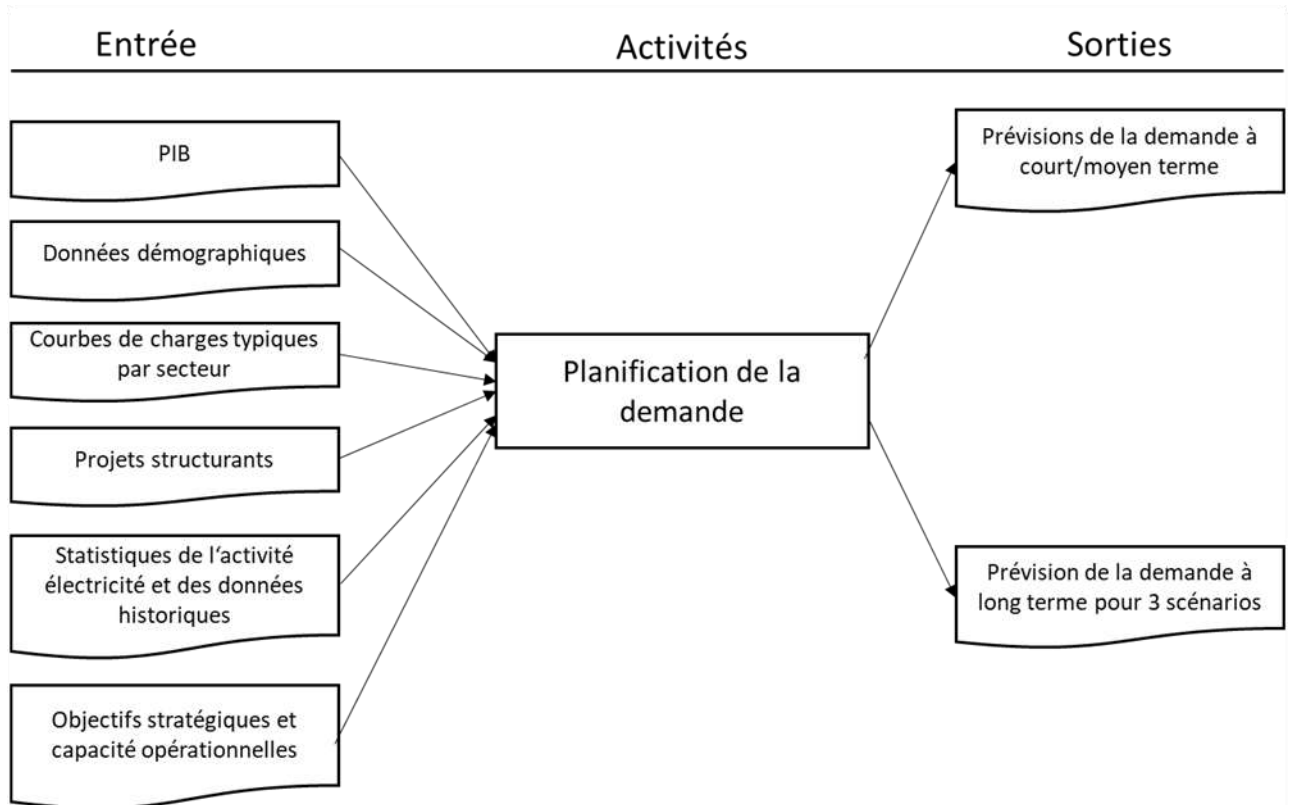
Entrée

Activités

Sorties

PIB

Données démographiques

Courbes de charges typiques par secteur

Projets structurants

Statistiques de l'activité électricité et des données historiques

Objectifs stratégiques et capacité opérationnelles

Planification de la demande

Prévisions de la demande à court/moyen terme

Prévision de la demande à long terme pour 3 scénarios